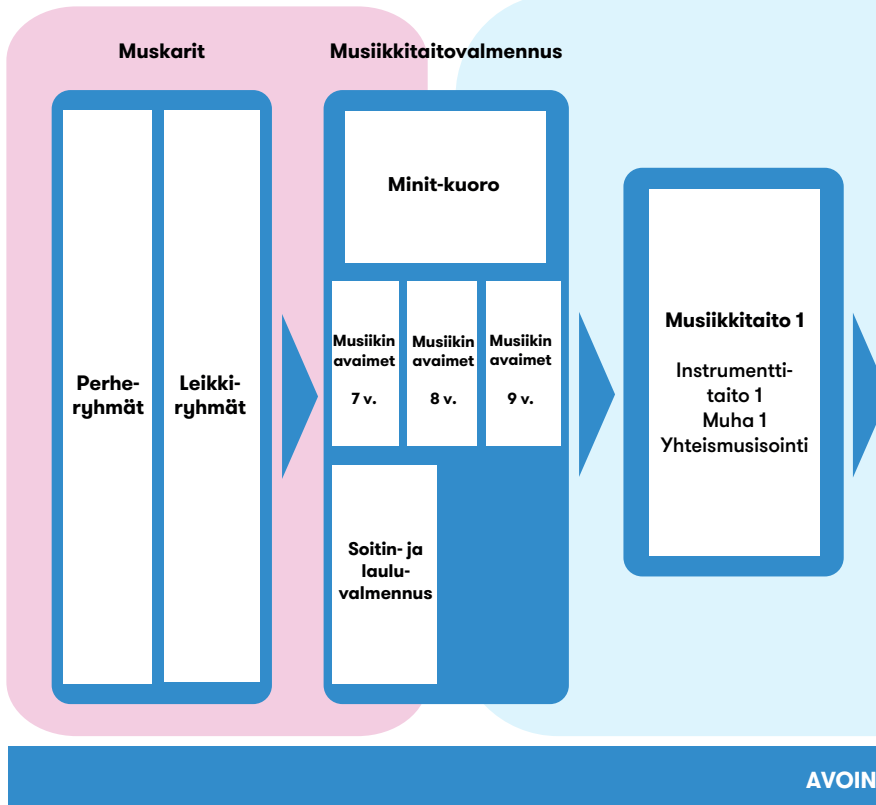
Muskarit

Musiikkitaitovalmennus

Perheryhmät

Leikkiryhmät

Minit-kuoro

Musiikin avaimet 7 v.

Musiikin avaimet 8 v.

Musiikin avaimet 9 v.

Soitin- ja lauluvalmennus

Musiikkitaito 1

Instrumenttitaito 1
Muha 1
Yhteismusisointi

AVOIN